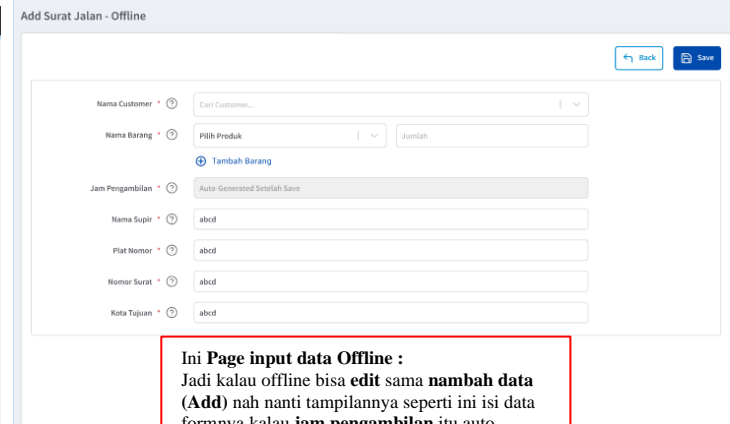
Add Surat Jalan - Offline

Back
Save

Nama Customer * ?
Cari Customer...

Nama Barang * ?
Pilih Produk
Jumlah

Tambah Barang

Jam Pengambilan * ?
Auto-Generated Setelah Save

Nama Supir * ?
abcd

Plat Nomor * ?
abcd

Nomor Surat * ?
abcd

Kota Tujuan * ?
abcd

Ini **Page input data Offline :**
Jadi kalau offline bisa **edit** sama **nambah data (Add)** nah nanti tampilannya seperti ini isi data formnya kalau **jam pengambilan** itu auto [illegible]